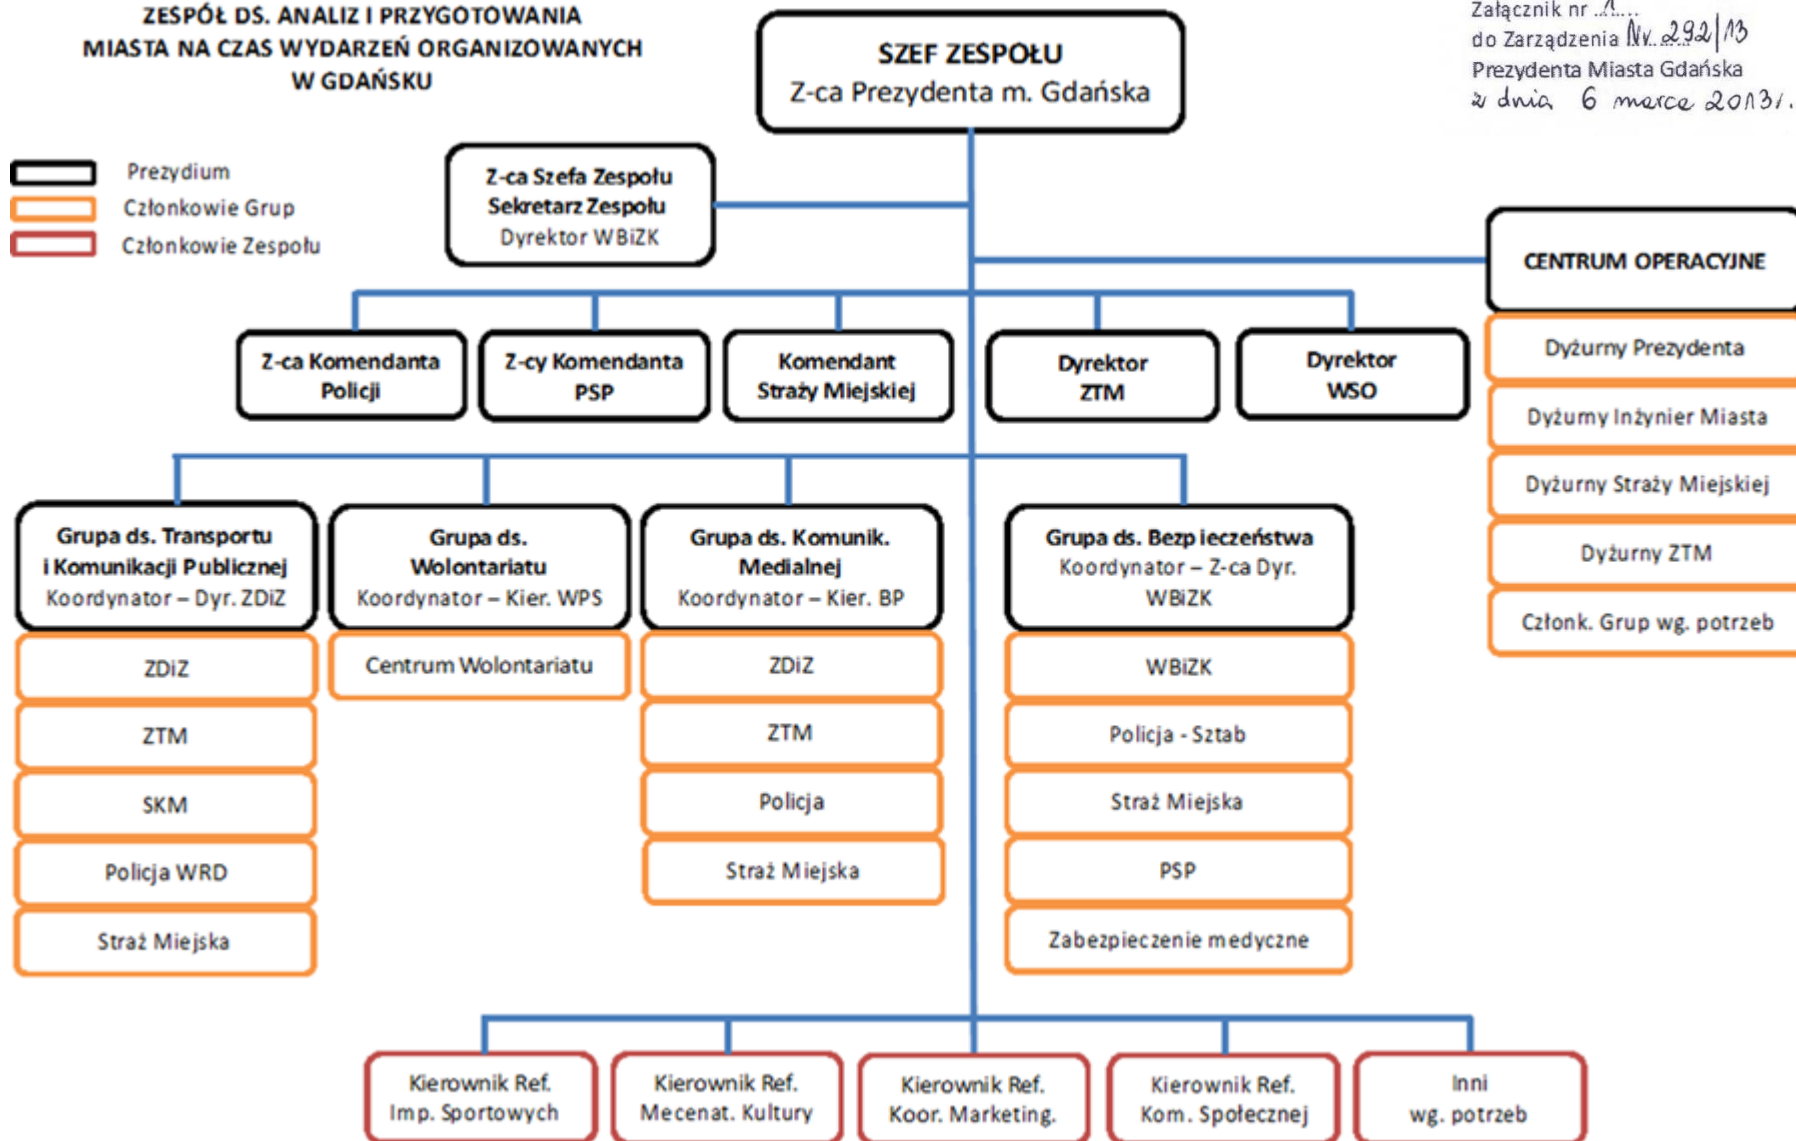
ZESPÓŁ DS. ANALIZ I PRZYGOTOWANIA MIASTA NA CZAS WYDARZEŃ ORGANIZOWANYCH W GDAŃSKU

SZEF ZESPOŁU
Z-ca Prezydenta m. Gdańska

Załącznik nr 1
do Zarządzenia Nr 292/13
Prezydenta Miasta Gdańska
z dnia 6 marca 2013 r.

Prezydium
Członkowie Grup
Członkowie Zespołu

Z-ca Szefa Zespołu
Sekretarz Zespołu
Dyrektor WBiZK

CENTRUM OPERACYJNE

Dyżurny Prezydenta
Dyżurny Inżynier Miasta
Dyżurny Straży Miejskiej
Dyżurny ZTM
Członk. Grup wg. potrzeb

Z-ca Komendanta Policji

Z-cy Komendanta PSP

Komendant Straży Miejskiej

Dyrektor ZTM

Dyrektor WSO

Grupa ds. Transportu i Komunikacji Publicznej
Koordynator – Dyr. ZDiZ

ZDiZ
ZTM
SKM
Policja WRD
Straż Miejska

Grupa ds. Wolontariatu
Koordynator – Kier. WPS

Centrum Wolontariatu

Grupa ds. Komunik. Medialnej
Koordynator – Kier. BP

ZDiZ
ZTM
Policja
Straż Miejska

Grupa ds. Bezpieczeństwa
Koordynator – Z-ca Dyr. WBiZK

WBiZK
Policja - Sztab
Straż Miejska
PSP
Zabezpieczenie medyczne

Kierownik Ref. Imp. Sportowych

Kierownik Ref. Mecenat. Kultury

Kierownik Ref. Koor. Marketing.

Kierownik Ref. Kom. Społecznej

Inni wg. potrzeb